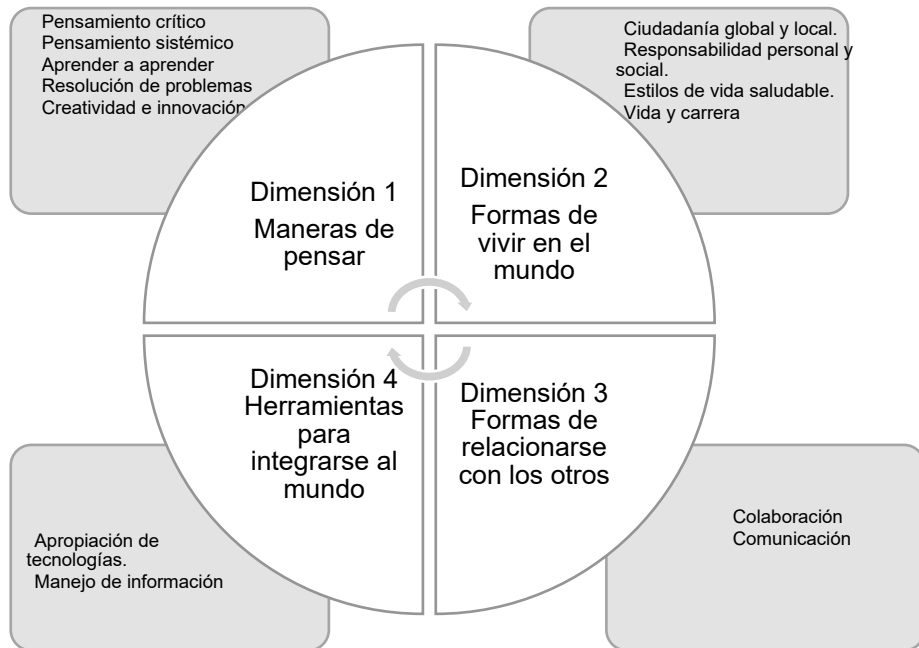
Pensamiento crítico
Pensamiento sistémico
Aprender a aprender
Resolución de problemas
Creatividad e innovación

Ciudadanía global y local.
Responsabilidad personal y social.
Estilos de vida saludable.
Vida y carrera

Dimensión 1
Maneras de pensar

Dimensión 2
Formas de vivir en el mundo

Dimensión 4
Herramientas para integrarse al mundo

Dimensión 3
Formas de relacionarse con los otros

Apropiación de tecnologías.
Manejo de información

Colaboración
Comunicación